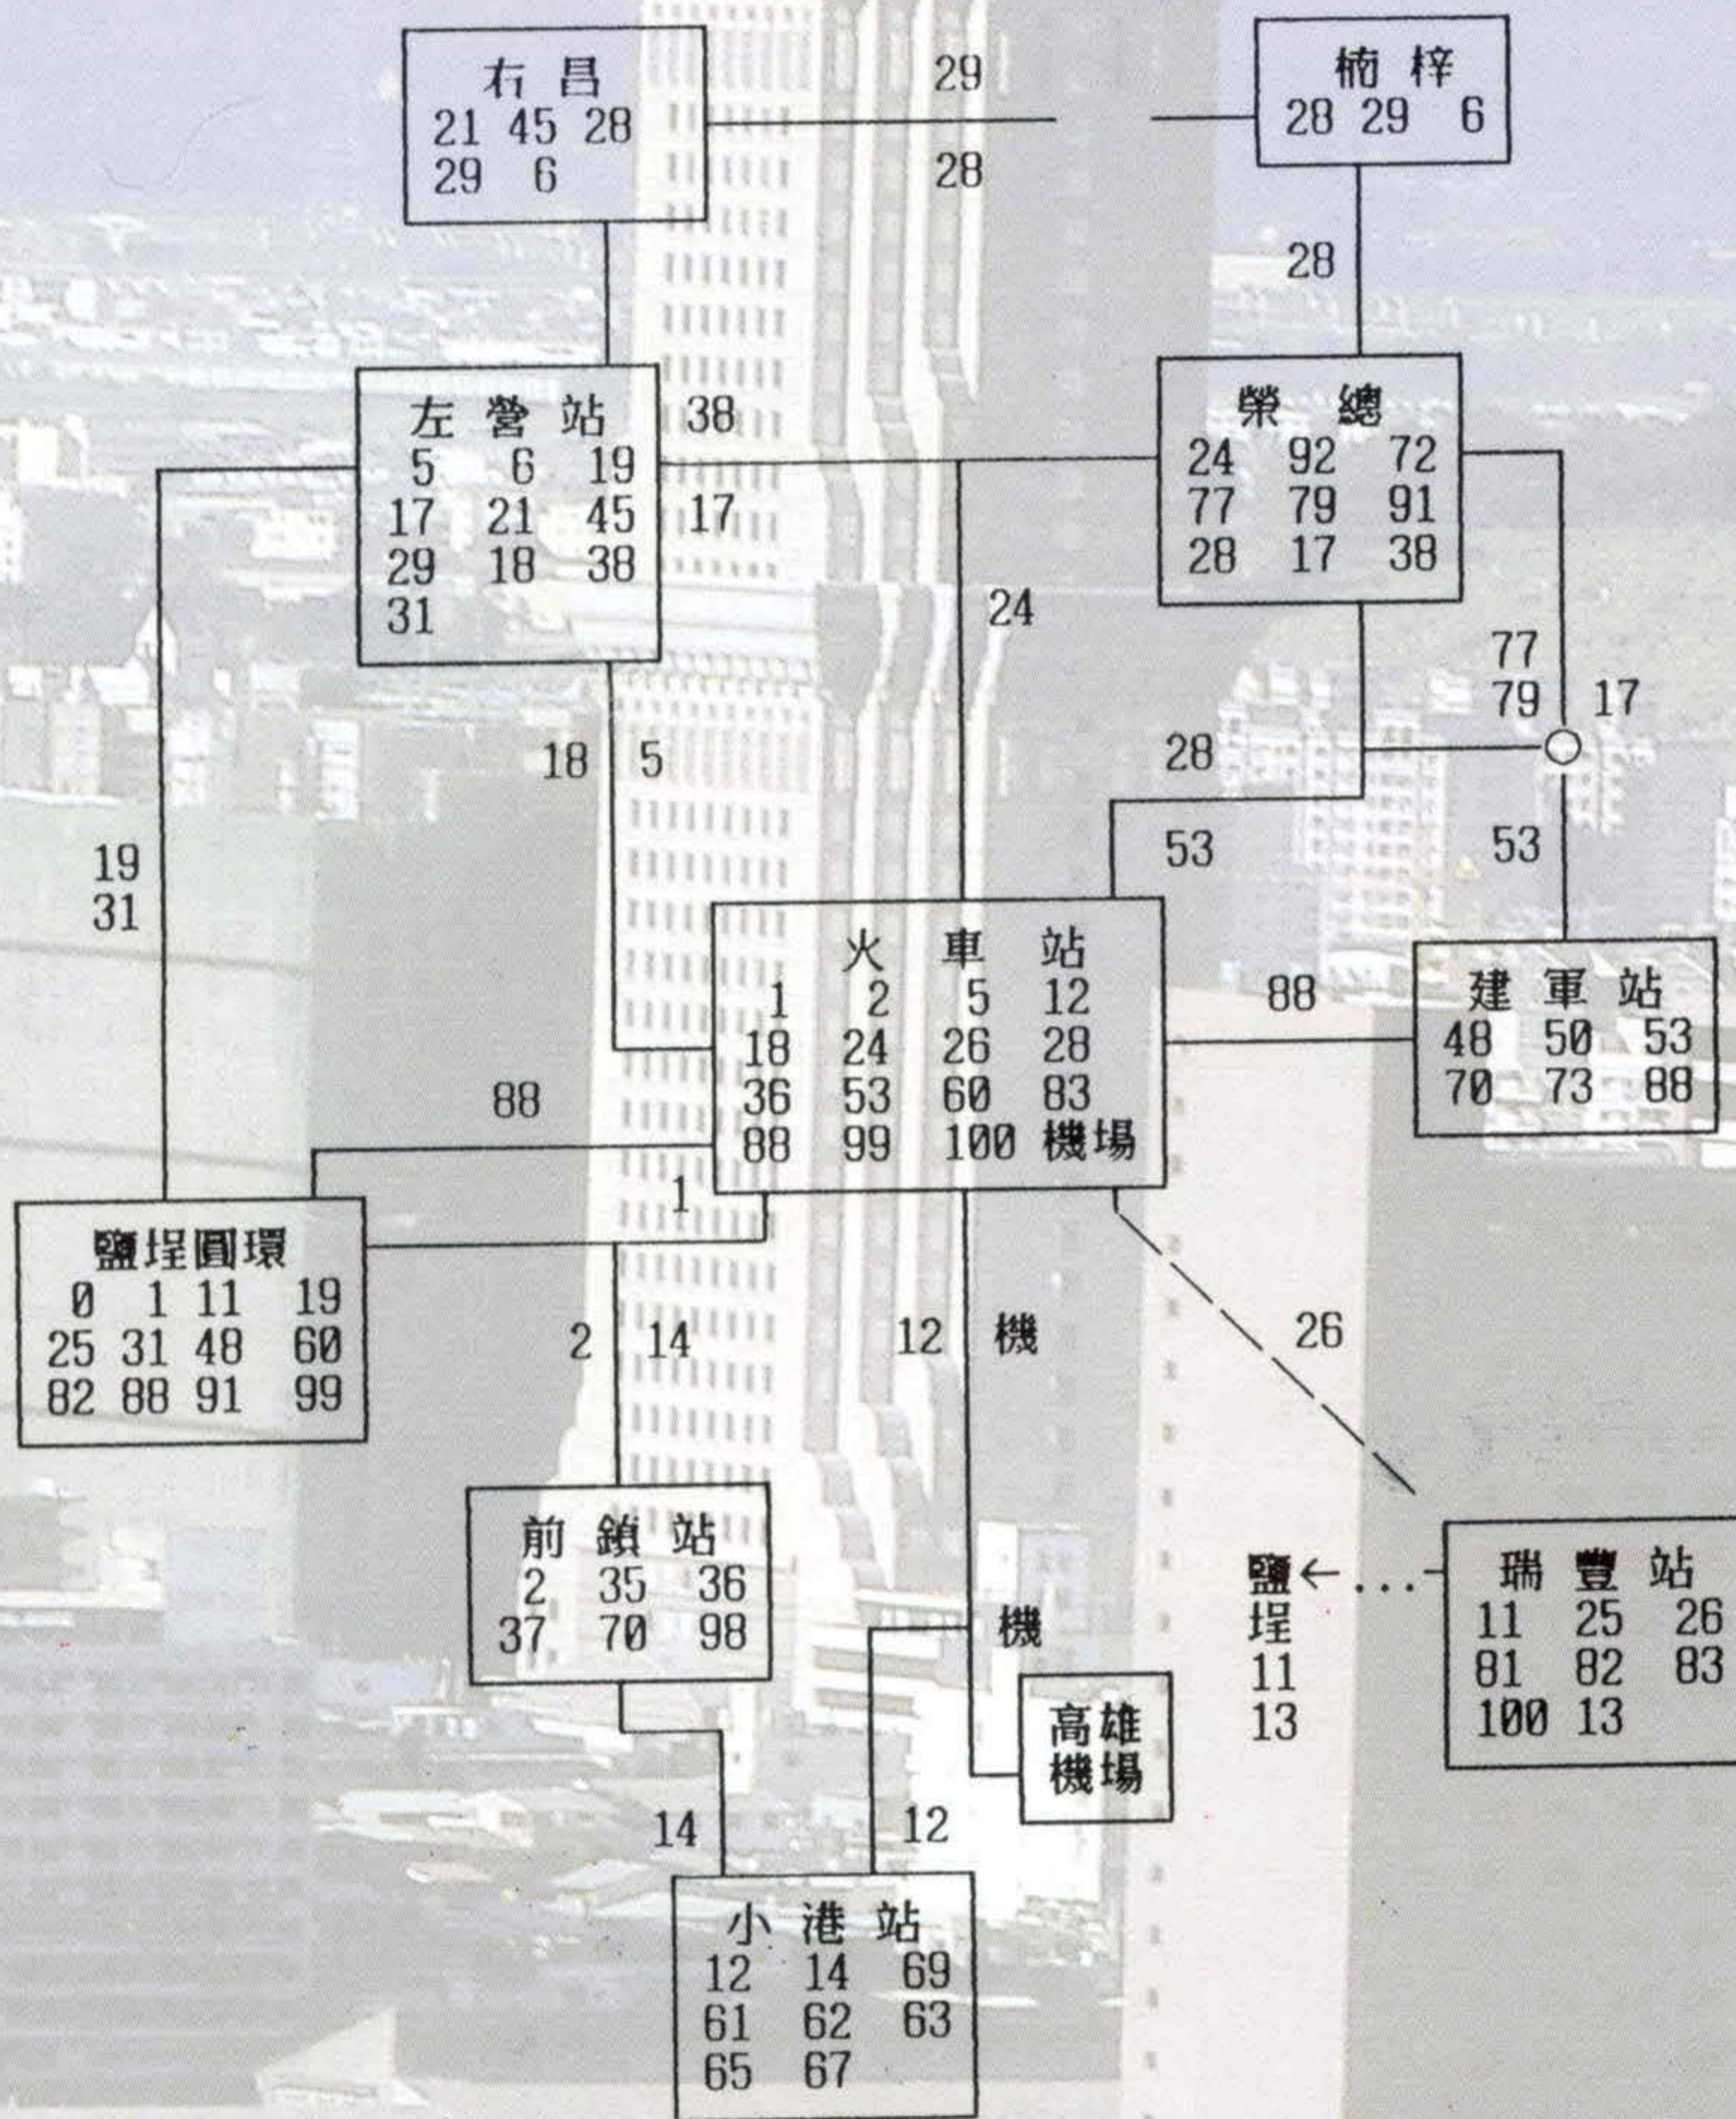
右昌
21 45 28
29 6

29
28

楠梓
28 29 6

28

左營站
5 6 19
17 21 45
29 18 38
31

38
17

榮總
24 92 72
77 79 91
28 17 38

24

77
79
17

28

18
5

53
53

19
31

火車站
1 2 5 12
18 24 26 28
36 53 60 83
88 99 100 機場

88

建軍站
48 50 53
70 73 88

88

1

鹽埕圓環
0 1 11 19
25 31 48 60
82 88 91 99

2
14
12
機
26

前鎮站
2 35 36
37 70 98

機

鹽埕
11
13

瑞豐站
11 25 26
81 82 83
100 13

高雄機場

14
12

小港站
12 14 69
61 62 63
65 67